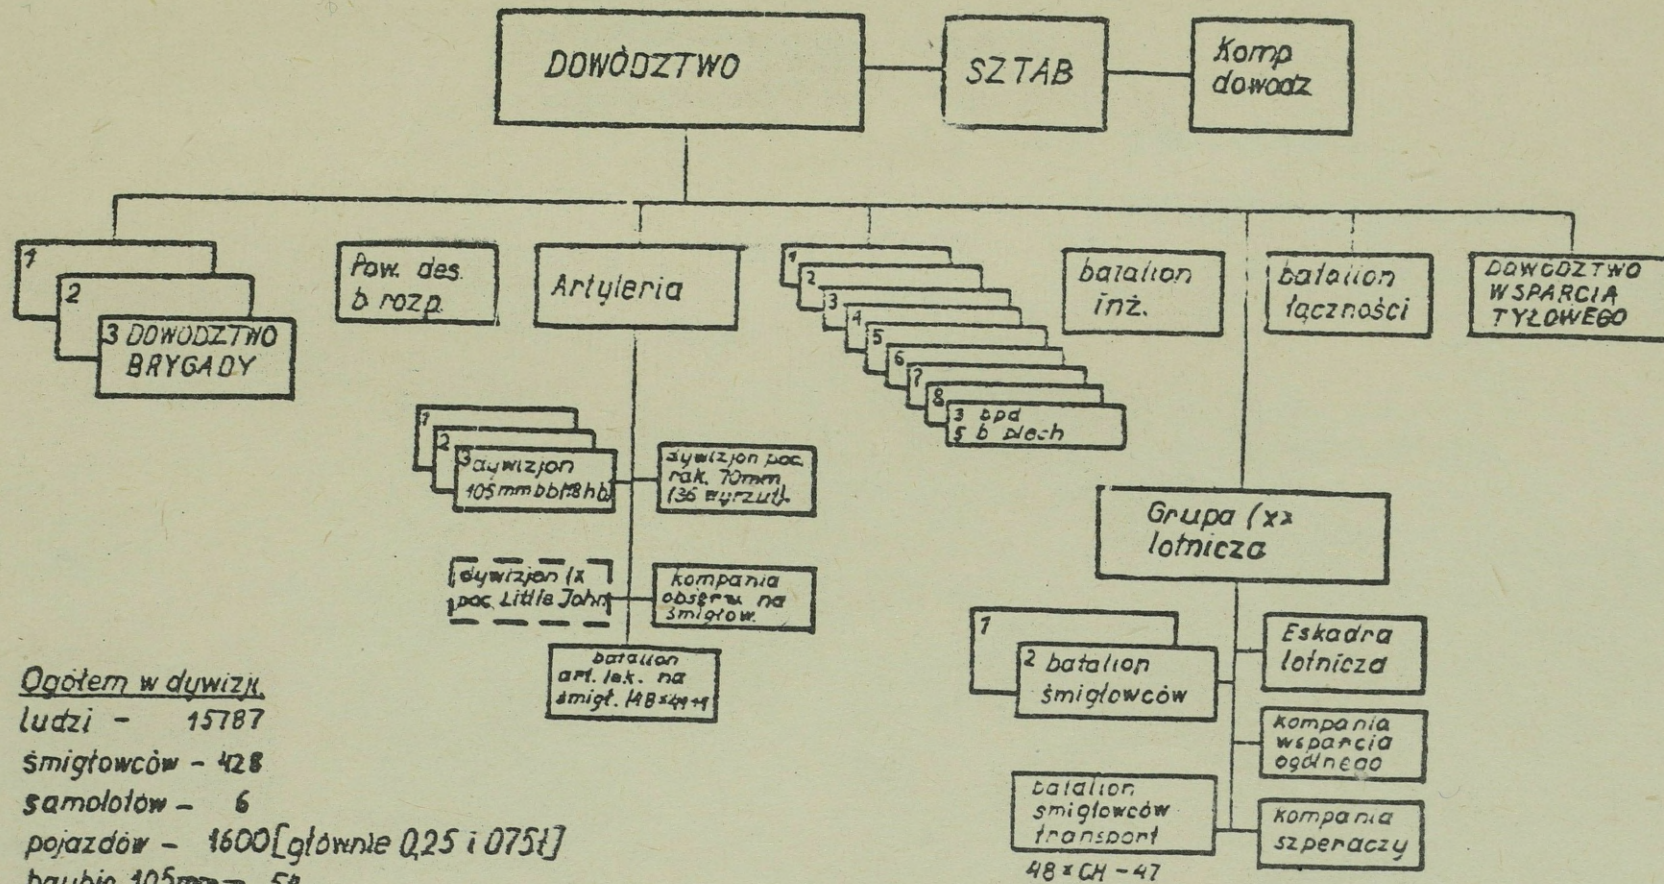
DOWÓDZTWO

SZTAB

Komp dowodz

1

2

3 DOWÓDZTWO BRYGADY

Pow. des. b rozp.

Artyleria

1

2

3

4

5

6

7

8

3 bpd 5 b piech

batalion inż.

batalion łączności

DOWÓDZTWO WSPARCIA TYŁOWEGO

1

2

3 dywizjon 105 mm bb(18 hb)

dywizjon pac. rak. 70mm (36 wyrzut)

dywizjon (x pac. Little John

kompania obserw. na śmigłow.

batalion art. lek. na śmigł. (48×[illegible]

Grupa (xx lotnicza

1

2 batalion śmigłowców

Eskadra lotnicza

kompania wsparcia ogólnego

batalion śmigłowców transport

48 × CH - 47

kompania szperaczy

Ogółem w dywizji.
ludzi - 15787
śmigłowców - 428
samolotów - 6
pojazdów - 1600[głównie 0,25 i 0,75t]
haubic 105mm - 5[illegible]